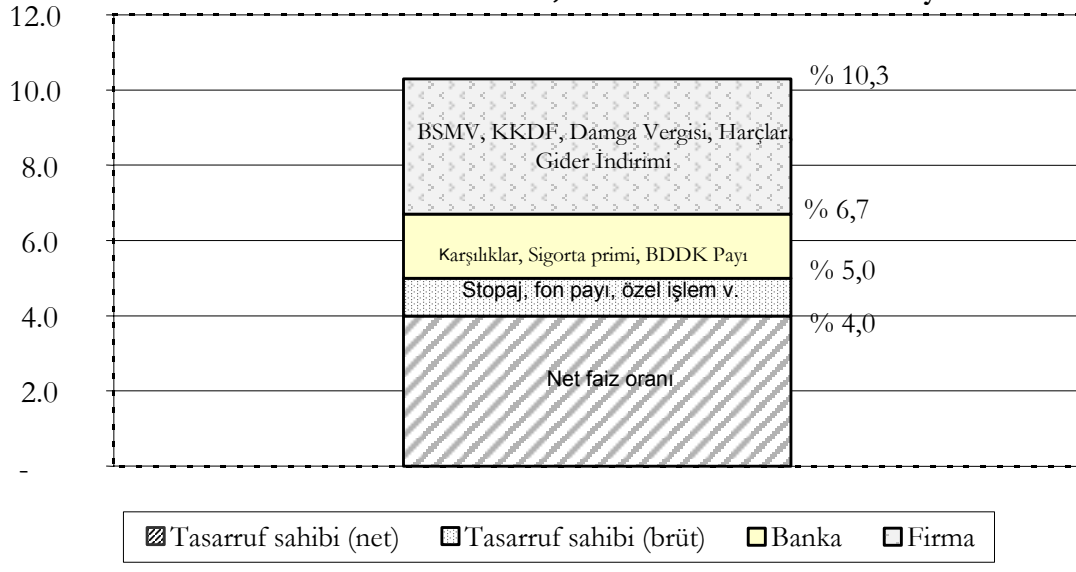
12.0
10.0
8.0
6.0
4.0
2.0
-

BSMV, KKDF, Damga Vergisi, Harçlar
Gider İndirimi

% 10,3

% 6,7

Karşılıklar, Sigorta primi, BDDK Payı

% 5,0

Stopaj, fon payı, özel işlem v.

% 4,0

Net faiz oranı

Tasarruf sahibi (net) Tasarruf sahibi (brüt) Banka Firma